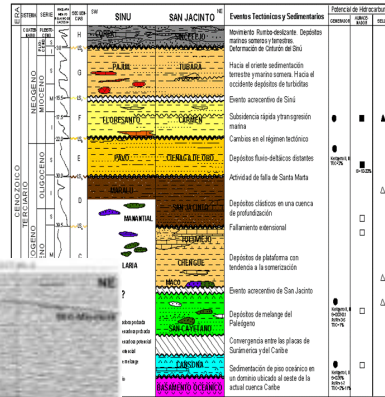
ERA | SISTEMA | SERIE | EDAD | SECUENCIAS | SW | SINU | SAN JACINTO | NE | Eventos Tectónicos y Sedimentarios | Potencial de Hidrocarburos

CUATERNARIO | PLEISTOCENO

H | G | F | E | D

NEOGENO | MIOCENO | OLIGOCENO | CENOZOICO | TERCIARIO

COROZAL | PAJUIL | TUBARA | EL OBESANTO | CERRITO | PAVO | CIENAGA DE ORO | MANANTIAL | SAN JACINTO | LARIA | TOLUVIEJO | CHENGUE | MACO | SAN CAYETANO | CANSONA | BASAMENTO OCEANICO

Movimiento Rumbo-deslizante. Depósitos marinos someros y terrestres. Deformación de Cinturón del Sinú

Hacia el oriente sedimentación terrestre y marino somera. Hacia el occidente depósitos de turbiditas

Evento acrecentivo de Sinú

Subsidencia rápida y transgresión marina

Cambios en el régimen tectónico

Depósitos fluvio-deltáicos distantes

Actividad de falla de Santa Marta

Depósitos clásticos en una cuenca de profundización

Fallamiento extensional

Depósitos de plataforma con tendencia a la somerización

Evento acrecentivo de San Jacinto

Depósitos de melange del Paleógeno

Convergencia entre las placas de Suramérica y del Caribe

Sedimentación de piso oceánico en un dominio ubicado al oeste de la actual cuenca Caribe

NE